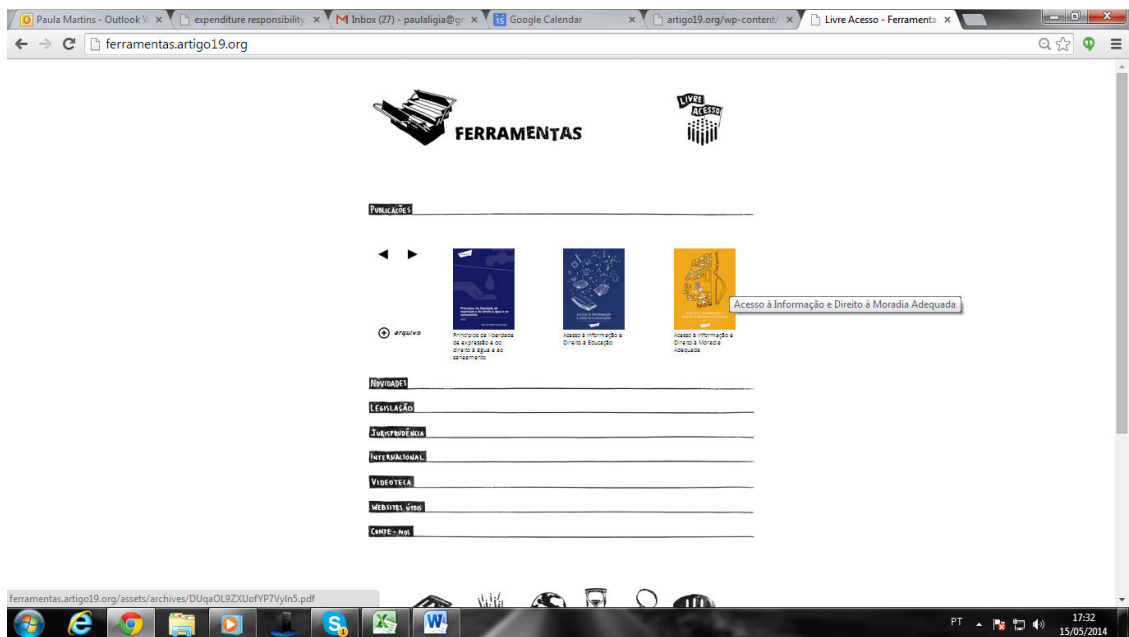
Paula Martins - Outlook W ×
expenditure responsibility ×
Inbox (27) - paulaligia@g ×
15 Google Calendar ×
artigo19.org/wp-content/ ×
Livre Acesso - Ferramenta ×

ferramentas.artigo19.org

FERRAMENTAS

LIVRE ACESSO

PUBLICAÇÕES

Princípios da liberdade de expressão e do direito à água e ao saneamento

Acesso à Informação e Direito à Educação

Acesso à Informação e Direito à Moradia Adequada

Acesso à Informação e Direito à Moradia Adequada

arquivo

NOVIDADES

LEGISLAÇÃO

JURISPRUDÊNCIA

INTERNACIONAL

VIDEOTECA

WEBSITES ÚTEIS

CONTE-NOS

ferramentas.artigo19.org/assets/archives/DUqaOL9ZXUofYP7VyIn5.pdf

PT
17:32
15/05/2014